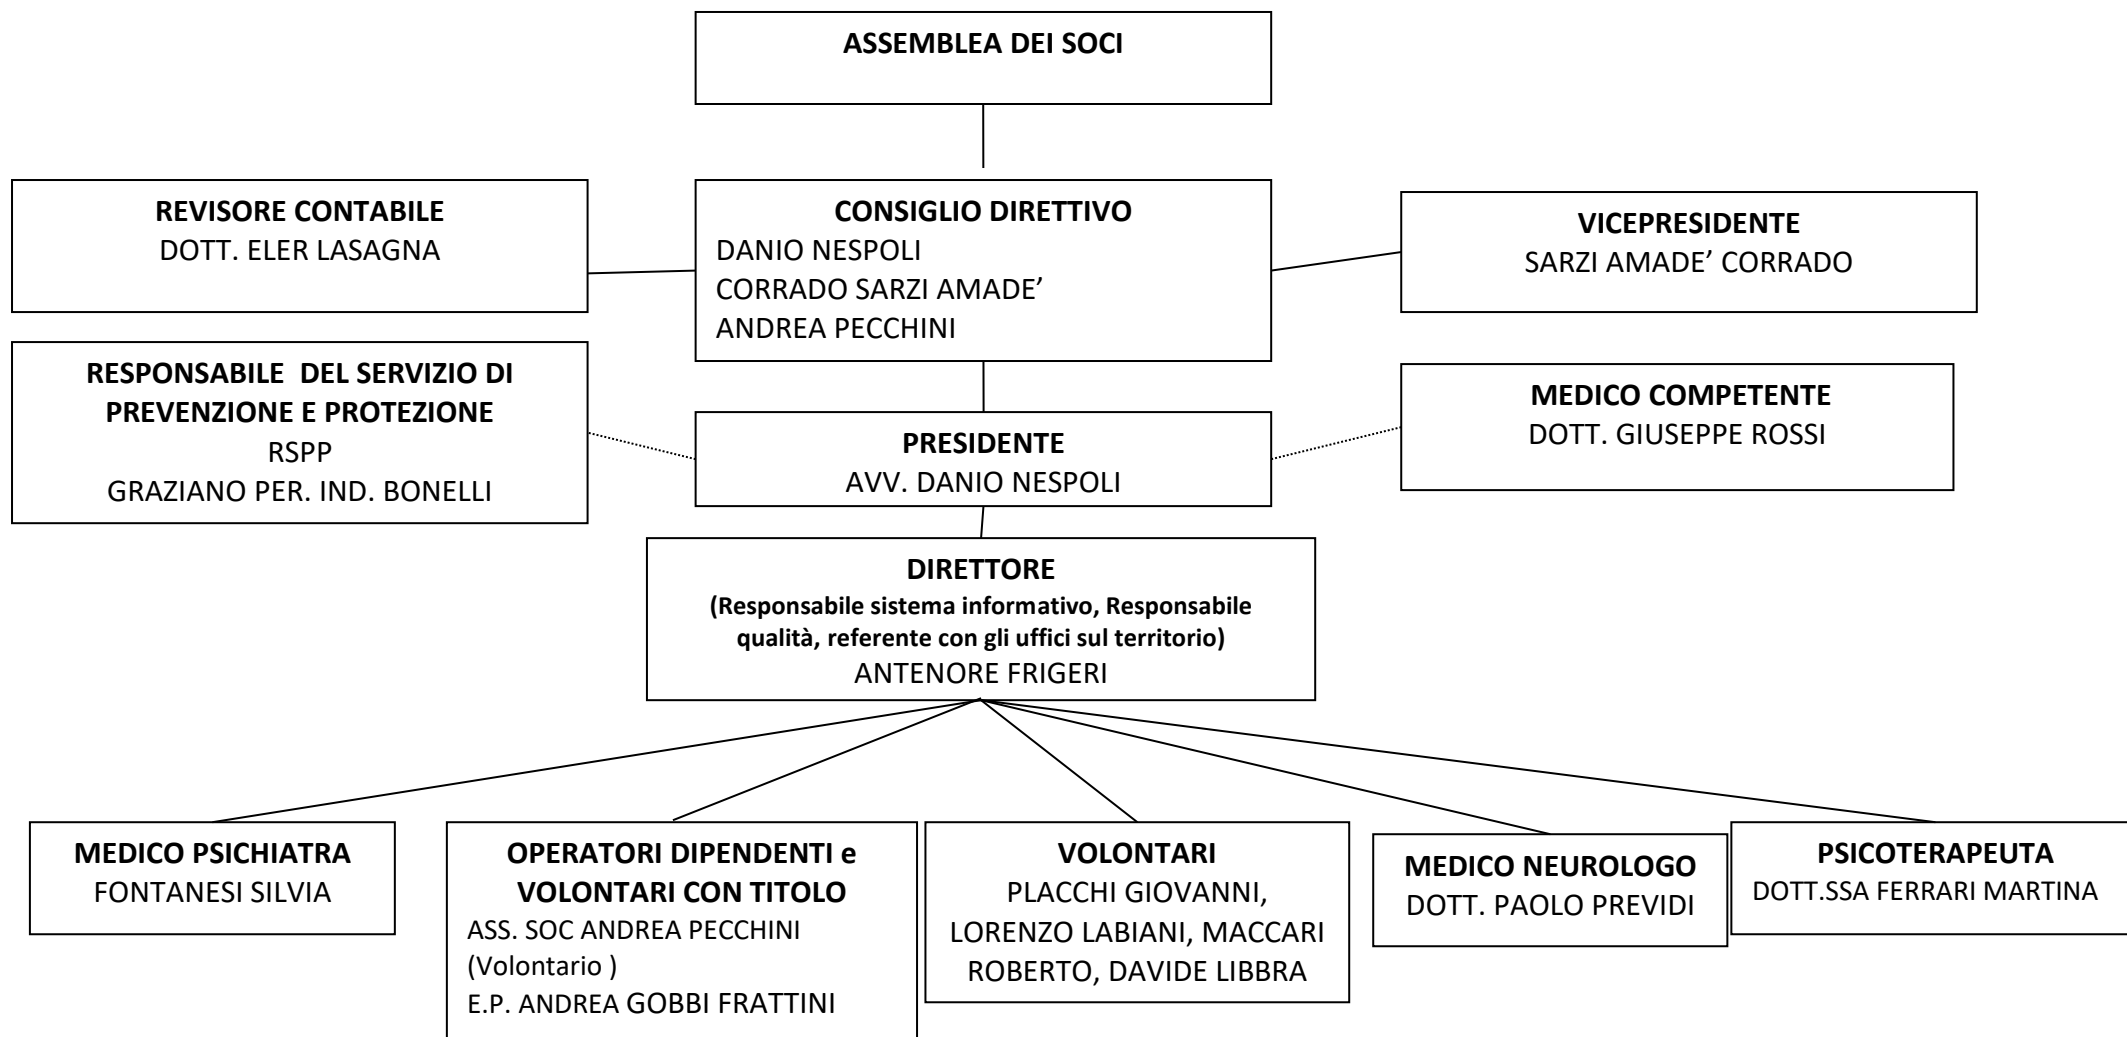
ASSEMBLEA DEI SOCI

REVISORE CONTABILE
DOTT. ELER LASAGNA

CONSIGLIO DIRETTIVO
DANIO NESPOLI
CORRADO SARZI AMADE'
ANDREA PECCHINI

VICEPRESIDENTE
SARZI AMADE' CORRADO

RESPONSABILE DEL SERVIZIO DI PREVENZIONE E PROTEZIONE
RSPP
GRAZIANO PER. IND. BONELLI

PRESIDENTE
AVV. DANIO NESPOLI

MEDICO COMPETENTE
DOTT. GIUSEPPE ROSSI

DIRETTORE
(Responsabile sistema informativo, Responsabile qualità, referente con gli uffici sul territorio)
ANTENORE FRIGERI

MEDICO PSICHIATRA
FONTANESI SILVIA

OPERATORI DIPENDENTI e VOLONTARI CON TITOLO
ASS. SOC ANDREA PECCHINI (Volontario )
E.P. ANDREA GOBBI FRATTINI

VOLONTARI
PLACCHI GIOVANNI, LORENZO LABIANI, MACCARI ROBERTO, DAVIDE LIBBRA

MEDICO NEUROLOGO
DOTT. PAOLO PREVIDI

PSICOTERAPEUTA
DOTT.SSA FERRARI MARTINA